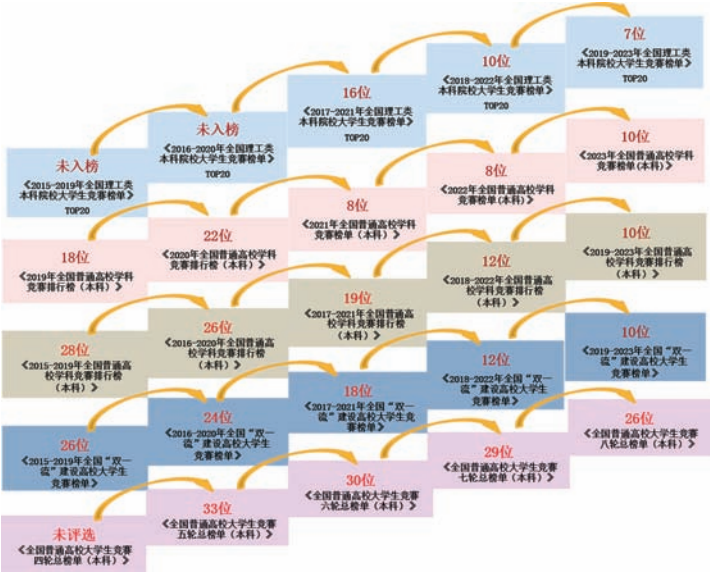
未入榜
《2015-2019年全国理工类本科院校大学生竞赛榜单》TOP20

未入榜
《2016-2020年全国理工类本科院校大学生竞赛榜单》TOP20

16位
《2017-2021年全国理工类本科院校大学生竞赛榜单》TOP20

10位
《2018-2022年全国理工类本科院校大学生竞赛榜单》TOP20

7位
《2019-2023年全国理工类本科院校大学生竞赛榜单》TOP20

18位
《2019年全国普通高校学科竞赛排行榜（本科）》

22位
《2020年全国普通高校学科竞赛排行榜（本科）》

8位
《2021年全国普通高校学科竞赛榜单（本科）》

8位
《2022年全国普通高校学科竞赛榜单（本科）》

10位
《2023年全国普通高校学科竞赛榜单（本科）》

28位
《2015-2019年全国普通高校学科竞赛排行榜（本科）》

26位
《2016-2020年全国普通高校学科竞赛排行榜（本科）》

19位
《2017-2021年全国普通高校学科竞赛排行榜（本科）》

12位
《2018-2022年全国普通高校学科竞赛排行榜（本科）》

10位
《2019-2023年全国普通高校学科竞赛排行榜（本科）》

26位
《2015-2019年全国“双一流”建设高校大学生竞赛榜单》

24位
《2016-2020年全国“双一流”建设高校大学生竞赛榜单》

18位
《2017-2021年全国“双一流”建设高校大学生竞赛榜单》

12位
《2018-2022年全国“双一流”建设高校大学生竞赛榜单》

10位
《2019-2023年全国“双一流”建设高校大学生竞赛榜单》

未评选
《全国普通高校大学生竞赛四轮总榜单（本科）》

33位
《全国普通高校大学生竞赛五轮总榜单（本科）》

30位
《全国普通高校大学生竞赛六轮总榜单（本科）》

29位
《全国普通高校大学生竞赛七轮总榜单（本科）》

26位
《全国普通高校大学生竞赛八轮总榜单（本科）》